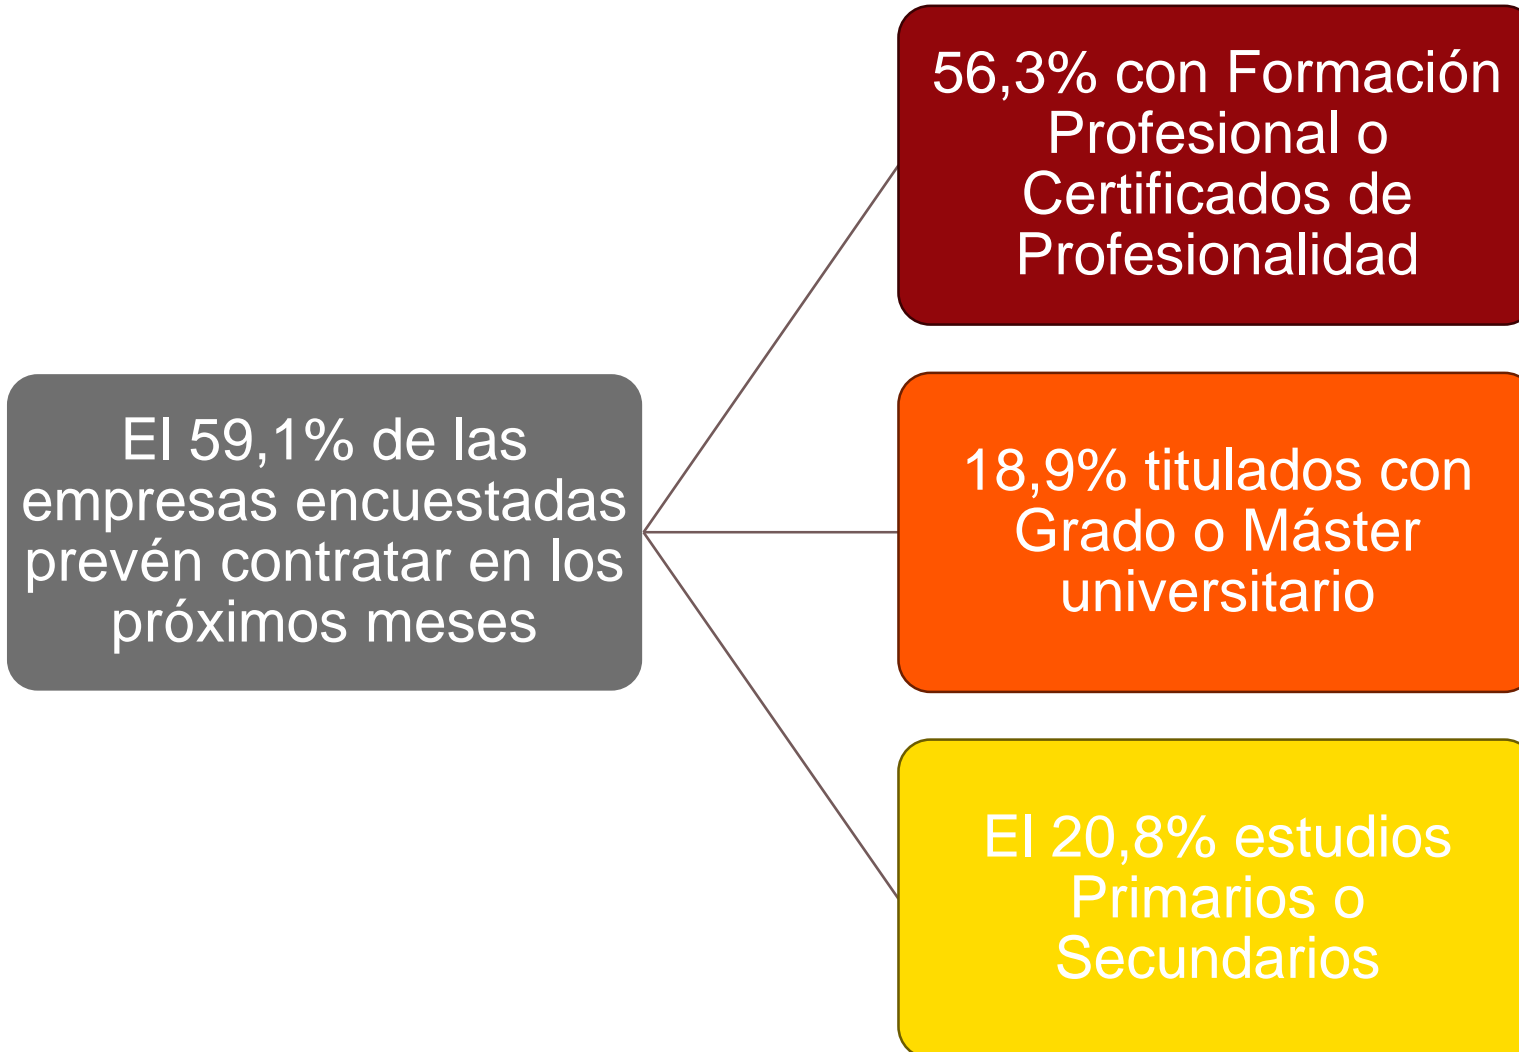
El 59,1% de las empresas encuestadas prevén contratar en los próximos meses

56,3% con Formación Profesional o Certificados de Profesionalidad

18,9% titulados con Grado o Máster universitario

El 20,8% estudios Primarios o Secundarios